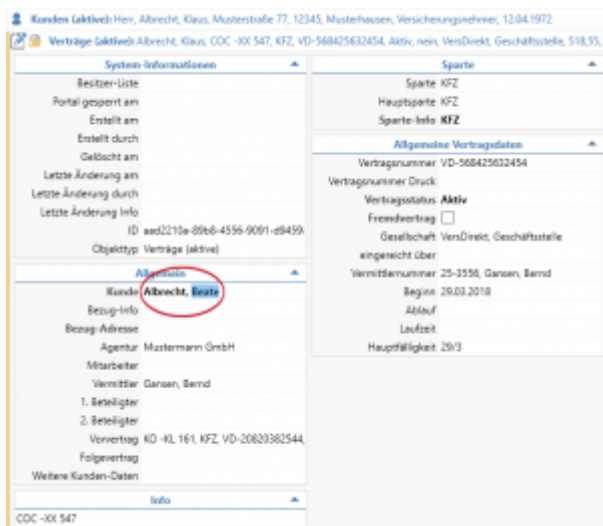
Kunden (aktive): Herr, Albrecht, Klaus, Musterstraße 77, 12345, Musterhausen, Versicherungsnehmer, 12.04.1972

Verträge (aktive): Albrecht, Klaus, COC -XX 547, KFZ, VD-568425632454, Aktiv, nein, VersDirekt, Geschäftsstelle, 518,55,

System-Informationen

Besitzer-Liste
Portal gesperrt am
Erstellt am
Erstellt durch
Gelöscht am
Letzte Änderung am
Letzte Änderung durch
Letzte Änderung Info
ID aad2210a-89b8-4556-9091-d9459
Objekttyp Verträge (aktive)

Allgemein

Kunde Albrecht, Beate
Bezug-Info
Bezug-Adresse
Agentur Mustermann GmbH
Mitarbeiter
Vermittler Gansen, Bernd
1. Beteiligter
2. Beteiligter
Vorvertrag KO -KL 161, KFZ, VD-20820382544,
Folgevertrag
Weitere Kunden-Daten

Info

COC -XX 547

Sparte

Sparte KFZ
Hauptsparte KFZ
Sparte-Info KFZ

Allgemeine Vertragsdaten

Vertragsnummer VD-568425632454
Vertragsnummer Druck
Vertragsstatus Aktiv
Fremdvertrag
Gesellschaft VersDirekt, Geschäftsstelle
eingereicht über
Vermittlernummer 25-3556, Gansen, Bernd
Beginn 29.03.2018
Ablauf
Laufzeit
Hauptfälligkeit 29/3